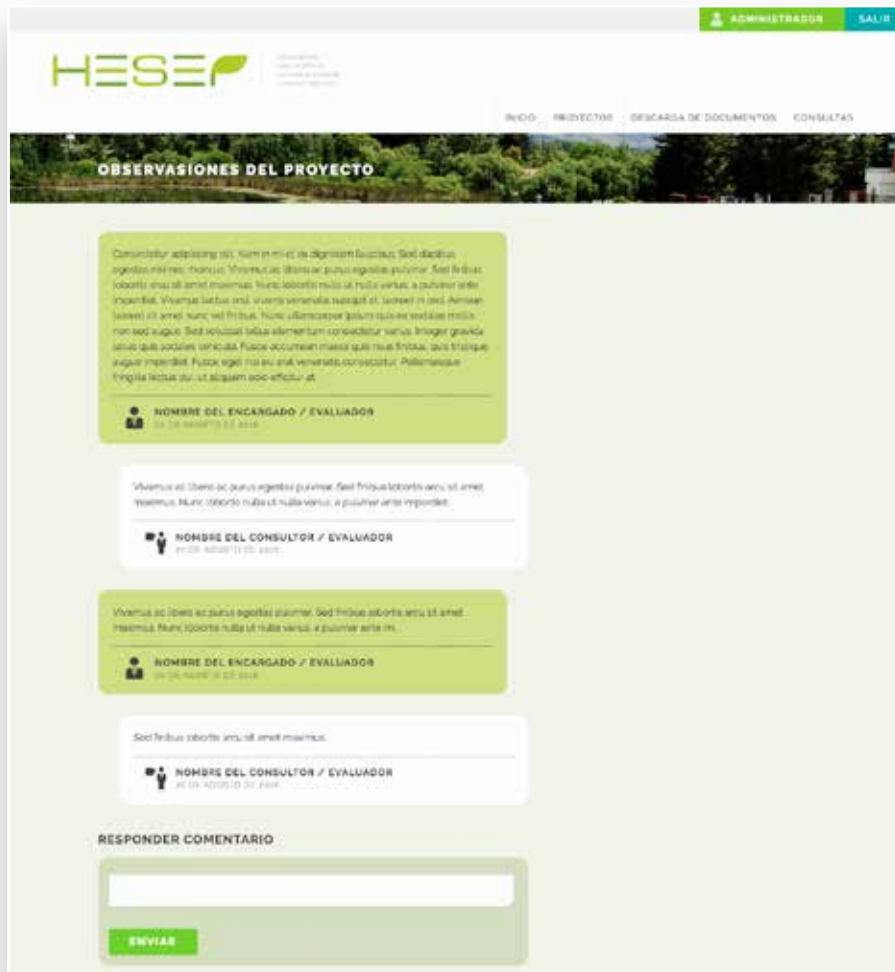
ADMINISTRADOR SALIR

HESE

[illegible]

INICIO PROYECTOS DESCARGA DE DOCUMENTOS CONSULTAS

OBSERVACIONES DEL PROYECTO

Consectetur adipiscing elit. Nam in mi et mi dignissim faucibus. Sed dapibus egestas mi nec rhoncus. Vivamus ac libero ac purus egestas pulvinar. Sed finibus lobortis arcu sit amet maximus. Nunc lobortis nulla ut nulla varius, a pulvinar ante imperdiet. Vivamus luctus orci viverra venenatis suscipit sit, laoreet in orci. Aenean laoreet sit amet nunc vel finibus. Nunc ullamcorper ipsum quis ex sodales mollis non sed augue. Sed volutpat tellus elementum consectetur varius. Integer gravida iaculis quis sodales vehicula. Fusce accumsan massa quis risus finibus, quis tristique augue imperdiet. Fusce eget nisi eu erat venenatis consectetur. Pellentesque fringilla lectus dui, ut aliquam odio efficitur at.

NOMBRE DEL ENCARGADO / EVALUADOR
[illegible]

Vivamus ac libero ac purus egestas pulvinar. Sed finibus lobortis arcu sit amet maximus. Nunc lobortis nulla ut nulla varius, a pulvinar ante imperdiet.

NOMBRE DEL CONSULTOR / EVALUADOR
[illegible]

Vivamus ac libero ac purus egestas pulvinar. Sed finibus lobortis arcu sit amet maximus. Nunc lobortis nulla ut nulla varius, a pulvinar ante im...

NOMBRE DEL ENCARGADO / EVALUADOR
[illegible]

Sed finibus lobortis arcu sit amet maximus.

NOMBRE DEL CONSULTOR / EVALUADOR
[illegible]

RESPONDER COMENTARIO

ENVIAR